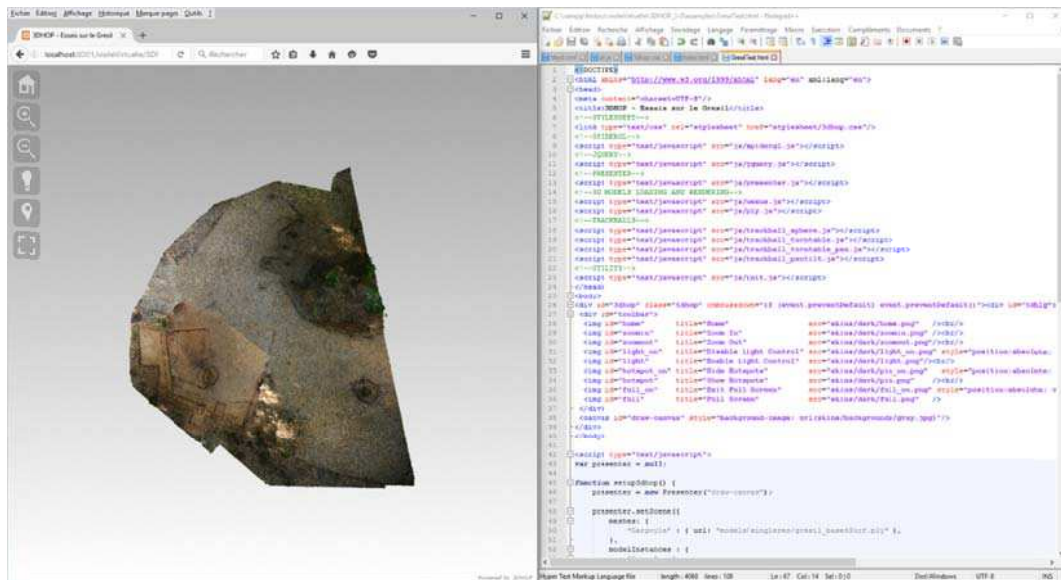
Fichier Édition Affichage Historique Marque-pages Outils ?

3DHOP - Essais sur le Gresil

localhost:8081/Gresil/3DH

Rechercher

<!DOCTYPE html>
<html xmlns="http://www.w3.org/1999/xhtml" lang="en" xml:lang="en">
<head>
<meta content="charset=UTF-8"/>
<title>3DHOP - Essais sur le Gresil</title>
<!--STYLESHEET-->
<link type="text/css" rel="stylesheet" href="stylesheet/3dhop.css"/>
<!--SPIDERGL-->
<script type="text/javascript" src="js/spidergl.js"></script>
<!--JQUERY-->
<script type="text/javascript" src="js/jquery.js"></script>
<!--PRESENTER-->
<script type="text/javascript" src="js/presenter.js"></script>
<!--3D MODELS LOADING AND RENDERING-->
<script type="text/javascript" src="js/nexus.js"></script>
<script type="text/javascript" src="js/ply.js"></script>
<!--TRACKBALLS-->
<script type="text/javascript" src="js/trackball_sphere.js"></script>
<script type="text/javascript" src="js/trackball_turntable.js"></script>
<script type="text/javascript" src="js/trackball_turntable_pan.js"></script>
<script type="text/javascript" src="js/trackball_pantilt.js"></script>
<!--UTILITY-->
<script type="text/javascript" src="js/init.js"></script>
</head>
<body>
<div id="3dhop" class="tdhop" onmousedown="if (event.preventDefault) event.preventDefault()"><div id="tdhlg">
<div id="toolbar">
<img id="home" title="Home" src="skins/dark/home.png" /><br/>
<img id="zoomin" title="Zoom In" src="skins/dark/zoomin.png" /><br/>
<img id="zoomout" title="Zoom Out" src="skins/dark/zoomout.png"/><br/>
<img id="light_on" title="Disable Light Control" src="skins/dark/light_on.png" style="position:absolute;
<img id="light" title="Enable Light Control" src="skins/dark/light.png"/><br/>
<img id="hotspot_on" title="Hide Hotspots" src="skins/dark/pin_on.png" style="position:absolute;
<img id="hotspot" title="Show Hotspots" src="skins/dark/pin.png" /><br/>
<img id="full_on" title="Exit Full Screen" src="skins/dark/full_on.png" style="position:absolute;
<img id="full" title="Full Screen" src="skins/dark/full.png" />
</div>
<canvas id="draw-canvas" style="background-image: url(skins/backgrounds/gray.jpg)"/>
</div>
</body>

<script type="text/javascript">
var presenter = null;

function setup3dhop() {
presenter = new Presenter("draw-canvas");

presenter.setScene({
meshes: {
"Gargoyle" : { url: "models/singleres/gresil_baseOOrd.ply" },
},
modelInstances : {

Hyper Text Markup Language file